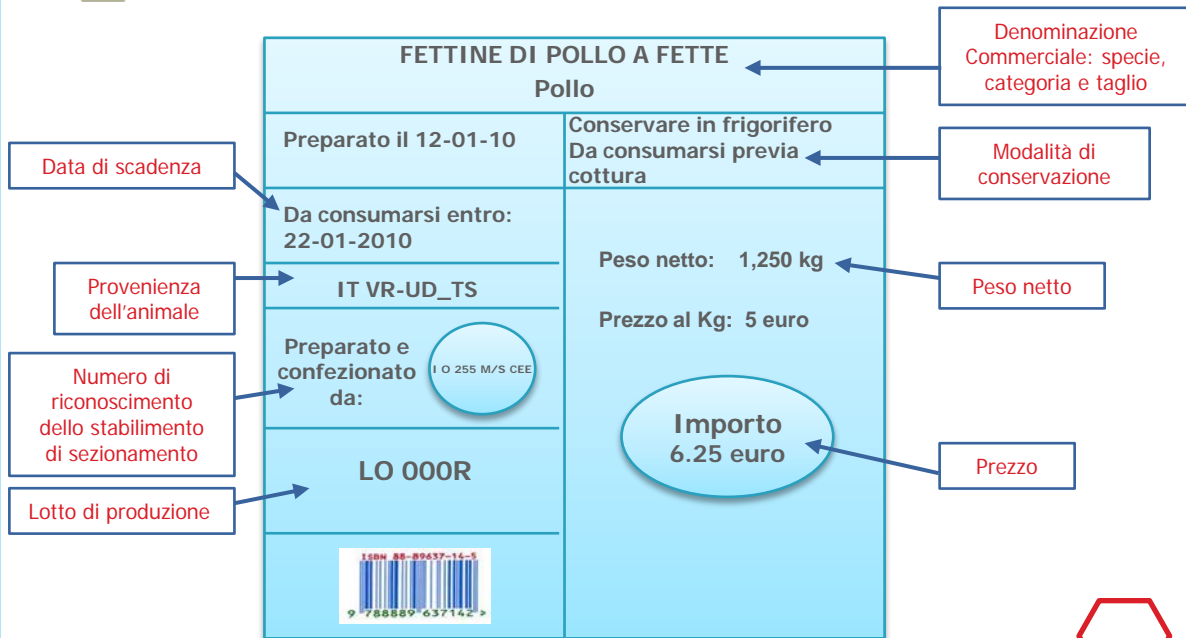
FETTINE DI POLLO A FETTE
Pollo

Denominazione Commerciale: specie, categoria e taglio

Preparato il 12-01-10

Conservare in frigorifero
Da consumarsi previa cottura

Modalità di conservazione

Data di scadenza

Da consumarsi entro:
22-01-2010

Peso netto: 1,250 kg

Peso netto

Provenienza dell'animale

IT VR-UD_TS

Prezzo al Kg: 5 euro

Numero di riconoscimento dello stabilimento di sezionamento

Preparato e confezionato da:

I O 255 M/S CEE

Importo
6.25 euro

Prezzo

LO 000R

Lotto di produzione

ISBN 88-89637-14-5
9 788889 637142 >